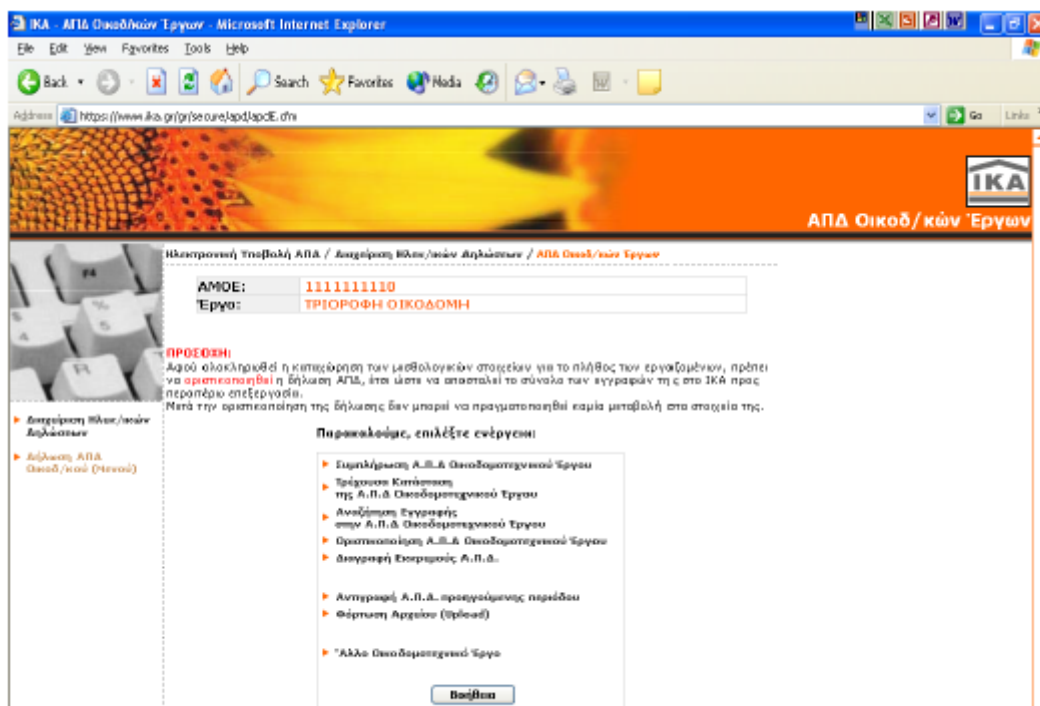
IKA - ΑΠΔ Οικοδ/κών Έργων - Microsoft Internet Explorer

File Edit View Favorites Tools Help

Back Search Favorites Media

Address https://www.ika.gr/gr/secure/apd/apdE.cfm

Go Links

IKA

ΑΠΔ Οικοδ/κών Έργων

Ηλεκτρονική Υποβολή ΑΠΔ / Διαχείριση Ηλεκ/κών Δηλώσεων / ΑΠΔ Οικοδ/κών Έργων

| ΑΜΟΕ: | 1111111110 |
|---|---|
| Έργο: | ΤΡΙΟΡΟΦΗ ΟΙΚΟΔΟΜΗ |

ΠΡΟΣΟΧΗ:
Αφού ολοκληρωθεί η καταχώρηση των μισθολογικών στοιχείων για το πλήθος των εργαζομένων, πρέπει να οριστικοποιηθεί η δήλωση ΑΠΔ, έτσι ώστε να αποσταλεί το σύνολο των εγγραφών της στο ΙΚΑ προς περαιτέρω επεξεργασία.
Μετά την οριστικοποίηση της δήλωσης δεν μπορεί να πραγματοποιηθεί καμία μεταβολή στα στοιχεία της.

Διαχείριση Ηλεκ/κών Δηλώσεων

Δήλωση ΑΠΔ Οικοδ/κού (Νέου)

Παρακαλούμε, επιλέξτε ενέργεια:

Συμπλήρωση Α.Π.Δ Οικοδομοτεχνικού Έργου

Τρέχουσα Κατάσταση της Α.Π.Δ Οικοδομοτεχνικού Έργου

Αναζήτηση Εγγραφής στην Α.Π.Δ Οικοδομοτεχνικού Έργου

Οριστικοποίηση Α.Π.Δ Οικοδομοτεχνικού Έργου

Διαγραφή Εκκρεμούς Α.Π.Δ.

Αντιγραφή Α.Π.Δ. προηγούμενης περιόδου

Φόρτωση Αρχείου (Upload)

Άλλο Οικοδομοτεχνικό Έργο

Βοήθεια